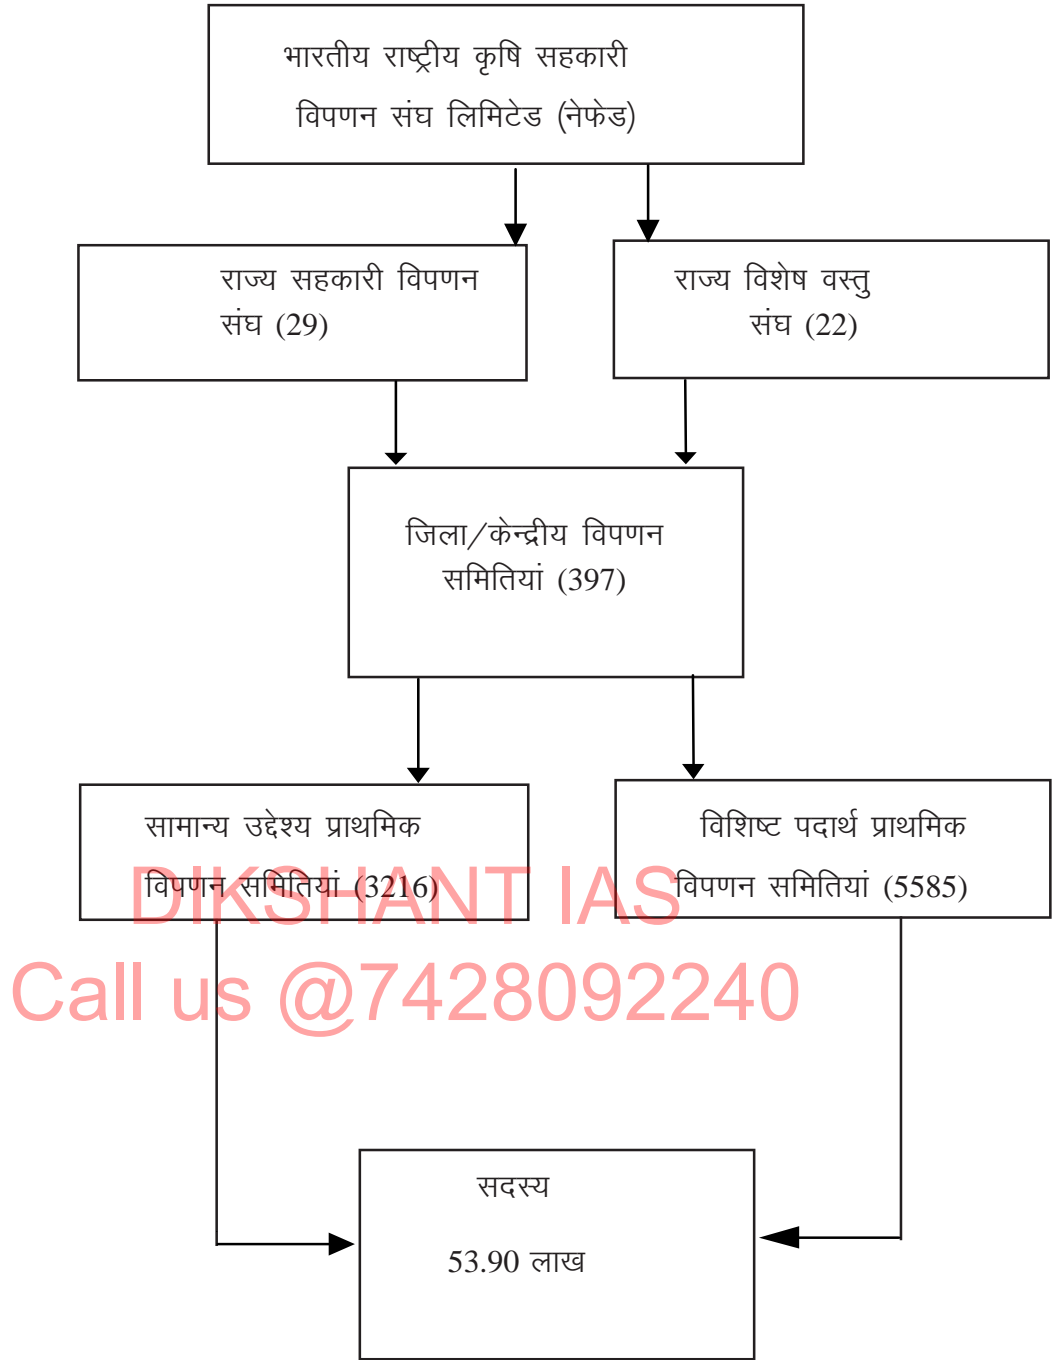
भारतीय राष्ट्रीय कृषि सहकारी विपणन संघ लिमिटेड (नेफेड)

राज्य सहकारी विपणन संघ (29)

राज्य विशेष वस्तु संघ (22)

जिला/केन्द्रीय विपणन समितियां (397)

सामान्य उद्देश्य प्राथमिक विपणन समितियां (3216)

विशिष्ट पदार्थ प्राथमिक विपणन समितियां (5585)

DIKSHANT IAS
Call us @7428092240

सदस्य
53.90 लाख